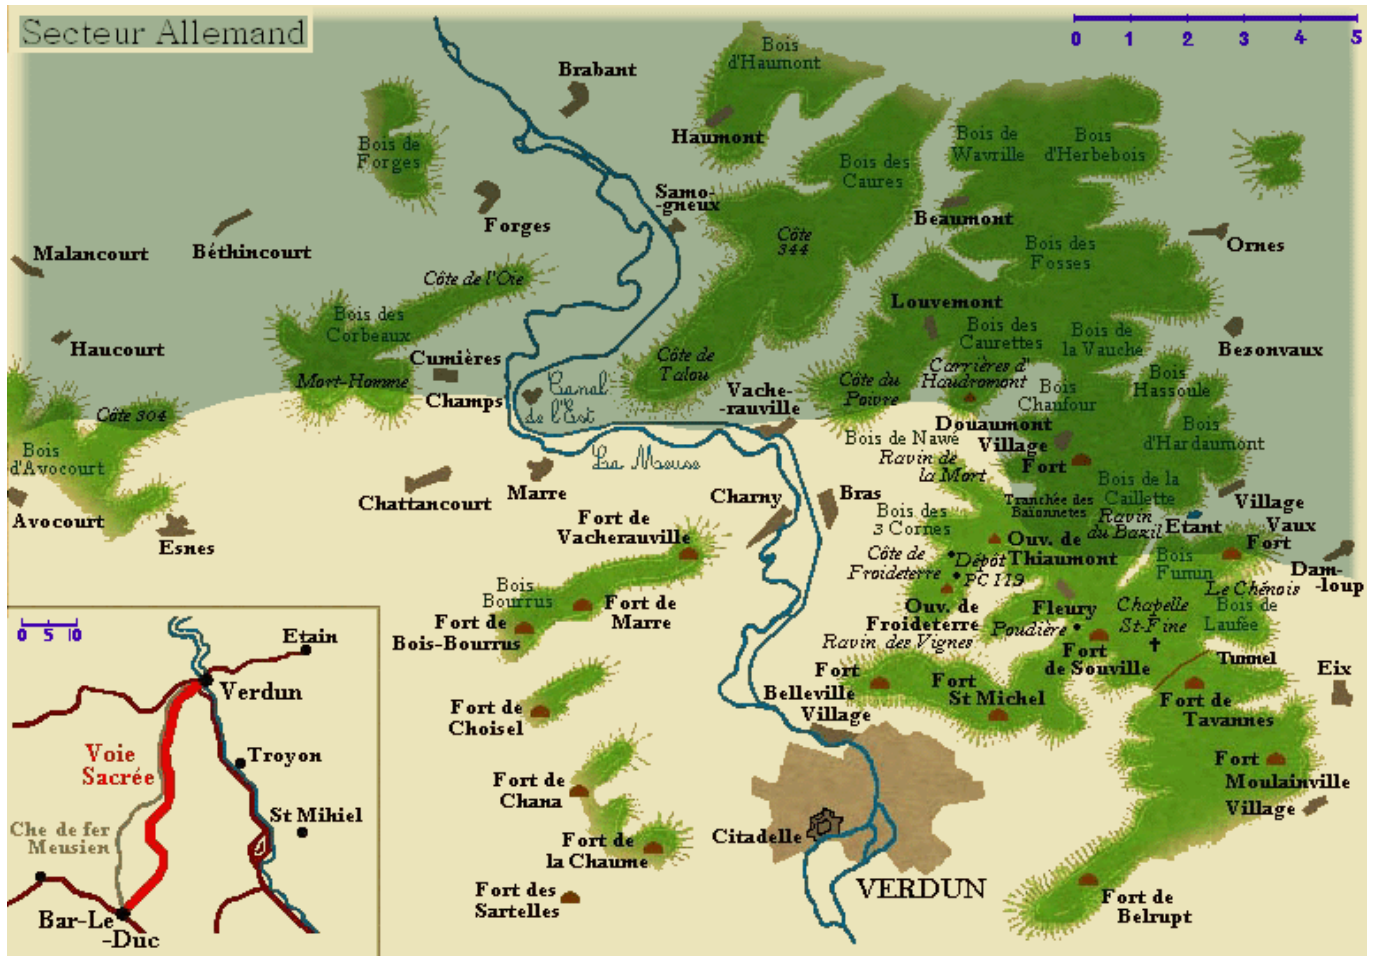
Secteur Allemand

0 1 2 3 4 5

Bois d'Haumont
Brabant
Haumont
Bois de Forges
Bois de Wavrille
Bois d'Herbebois
Bois des Caures
Samo-gneux
Forges
Beaumont
Côte 344
Ornes
Bois des Fosses
Malancourt
Béthincourt
Côte de l'Oie
Louvemont
Bois des Corbeaux
Bois des Caurettes
Bois de la Vauche
Bezonvaux
Haucourt
Cumières
Côte de Talou
Carrières d'Haudromont
Mort-Homme
Canal de l'Est
Vache-rauville
Côte du Poivre
Bois Chaufour
Bois Hassoule
Champs
Côte 304
Douaumont Village
Bois d'Hardaumont
Bois de Nawé
Bois d'Avocourt
La Meuse
Ravin de la Mort
Fort
Bois de la Caillette
Marre
Charny
Bras
Tranchée des Baïonnettes
Village
Chattancourt
Ravin du Bazil
Etang
Vaux
Avocourt
Fort de Vacherauville
Bois des 3 Cornes
Ouv. de Thiaumont
Fort
Esnes
Côte de Froideterre
Dépôt
PC 119
Bois Fumin
Dam-loup
Le Chênois
Bois Bourrus
Fort de Marre
Ouv. de Froideterre
Fleury
Chapelle Ste-Fine
Bois de Laufée
Fort de Bois-Bourrus
Poudière
Ravin des Vignes
Fort de Souville
Tunnel
Fort
Eix
Belleville Village
Fort St Michel
Fort de Tavannes
Fort de Choisel
Fort Moulainville Village
Fort de Chana
Citadelle
Fort de la Chaume
VERDUN
Fort des Sartelles
Fort de Belrupt

0 5 10
Etain
Verdun
Voie Sacrée
Troyon
St Mihiel
Che de fer Meusien
Bar-Le-Duc